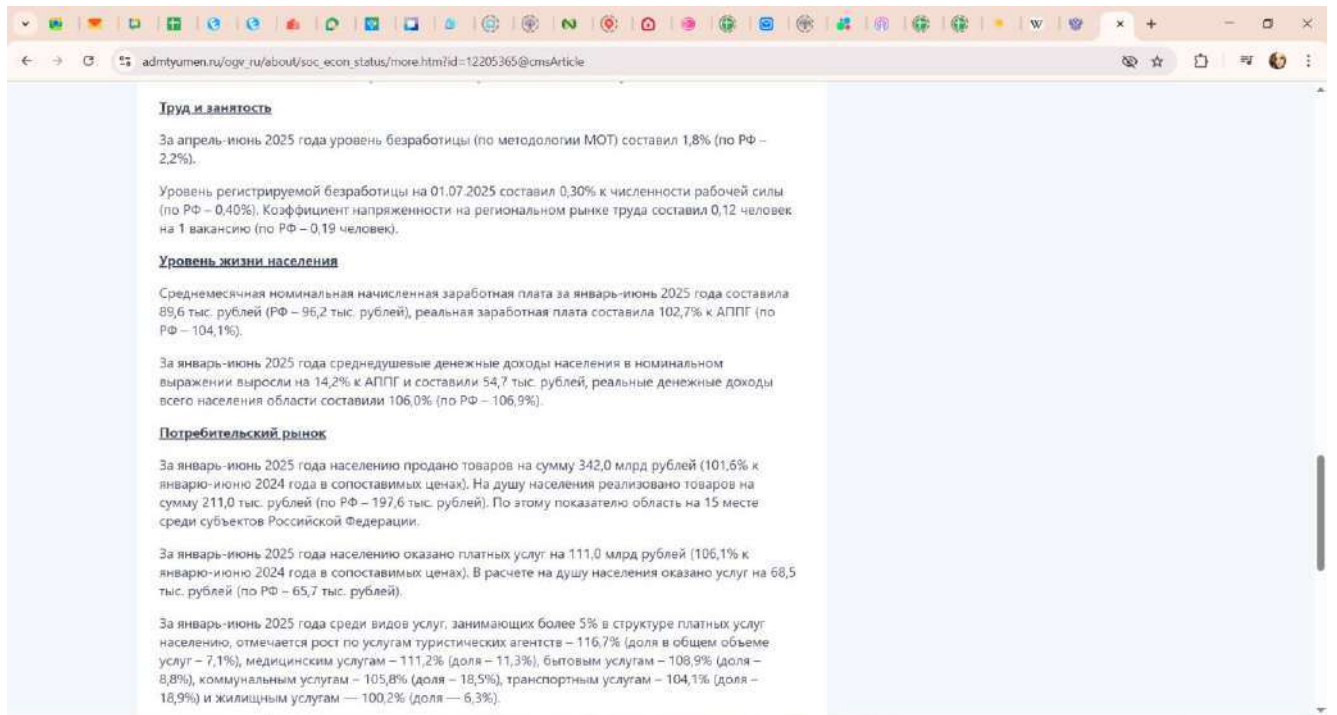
admtyumen.ru/ogv_ru/about/soc_econ_status/more.htm?id=12205365@cmsArticle

W

Труд и занятость

За апрель-июнь 2025 года уровень безработицы (по методологии МОТ) составил 1,8% (по РФ – 2,2%).

Уровень регистрируемой безработицы на 01.07.2025 составил 0,30% к численности рабочей силы (по РФ – 0,40%). Коэффициент напряженности на региональном рынке труда составил 0,12 человек на 1 вакансию (по РФ – 0,19 человек).

Уровень жизни населения

Среднемесячная номинальная начисленная заработная плата за январь-июнь 2025 года составила 89,6 тыс. рублей (РФ – 96,2 тыс. рублей), реальная заработная плата составила 102,7% к АППГ (по РФ – 104,1%).

За январь-июнь 2025 года среднедушевые денежные доходы населения в номинальном выражении выросли на 14,2% к АППГ и составили 54,7 тыс. рублей, реальные денежные доходы всего населения области составили 106,0% (по РФ – 106,9%).

Потребительский рынок

За январь-июнь 2025 года населению продано товаров на сумму 342,0 млрд рублей (101,6% к январю-июню 2024 года в сопоставимых ценах). На душу населения реализовано товаров на сумму 211,0 тыс. рублей (по РФ – 197,6 тыс. рублей). По этому показателю область на 15 месте среди субъектов Российской Федерации.

За январь-июнь 2025 года населению оказано платных услуг на 111,0 млрд рублей (106,1% к январю-июню 2024 года в сопоставимых ценах). В расчете на душу населения оказано услуг на 68,5 тыс. рублей (по РФ – 65,7 тыс. рублей).

За январь-июнь 2025 года среди видов услуг, занимающих более 5% в структуре платных услуг населению, отмечается рост по услугам туристических агентств – 116,7% (доля в общем объеме услуг – 7,1%), медицинским услугам – 111,2% (доля – 11,3%), бытовым услугам – 108,9% (доля – 8,8%), коммунальным услугам – 105,8% (доля – 18,5%), транспортным услугам – 104,1% (доля – 18,9%) и жилищным услугам — 100,2% (доля — 6,3%).